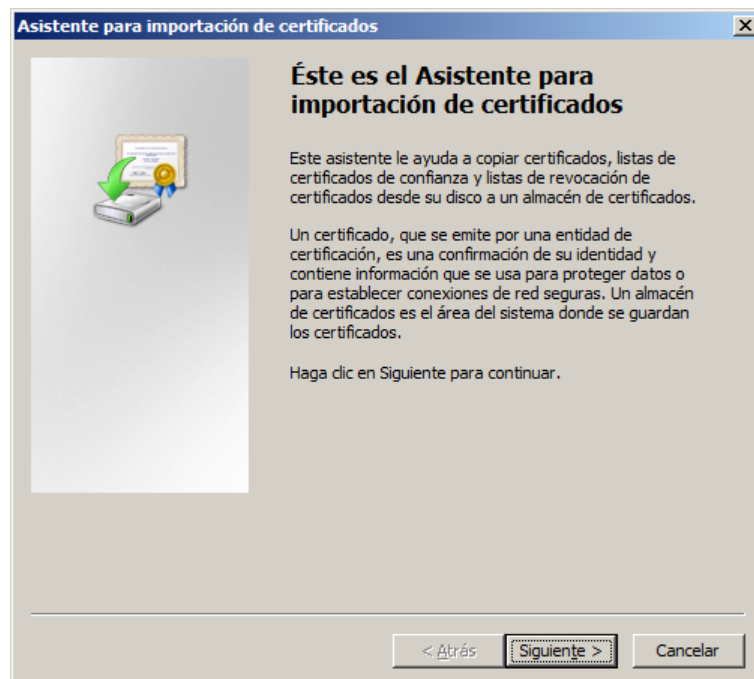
Asistente para importación de certificados

Éste es el Asistente para importación de certificados

Este asistente le ayuda a copiar certificados, listas de certificados de confianza y listas de revocación de certificados desde su disco a un almacén de certificados.

Un certificado, que se emite por una entidad de certificación, es una confirmación de su identidad y contiene información que se usa para proteger datos o para establecer conexiones de red seguras. Un almacén de certificados es el área del sistema donde se guardan los certificados.

Haga clic en Siguiente para continuar.

< Atrás Siguiente > Cancelar